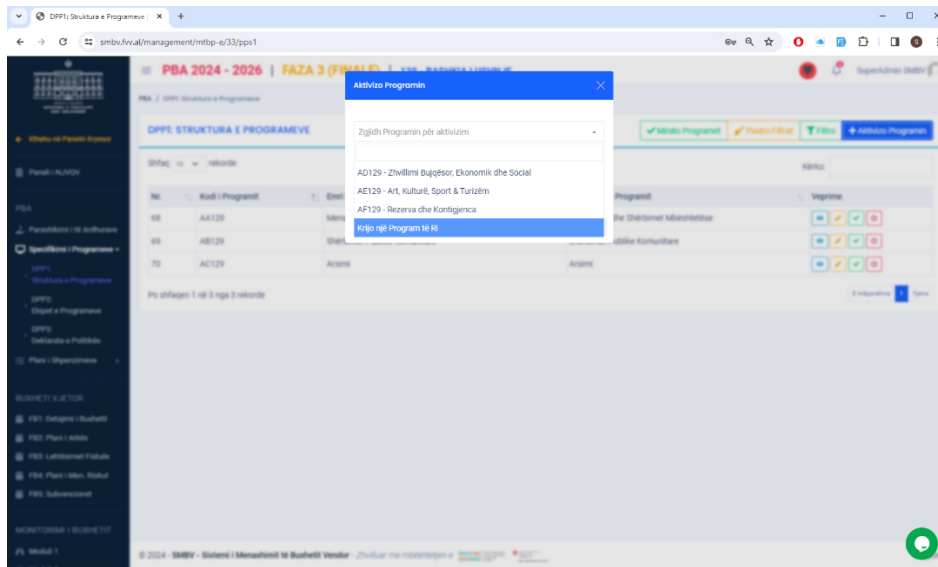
DPP1: Struktura e Programeve | ×
smbv.fvv.al/management/mtbp-e/33/pps1

PBA 2024 - 2026 | FAZA 3 (FINALE) | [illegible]

SuperAdmin SMBV

PBA / DPP1: Struktura e Programeve

DPP1: STRUKTURA E PROGRAMEVE

Mirato Programet | Pastro Filtrat | Filtro | + Aktivizo Programin

Shfaq 10 rekorde

Kërko:

| Nr. | Kodi i Programit | Emri | Programit | Veprime |
|---|---|---|---|---|
| 68 | AA129 | Mena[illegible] | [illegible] dhe Shërbimet Mbështetëse | |
| 69 | AB129 | Shër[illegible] | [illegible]blike Komunitare | |
| 70 | AC129 | Arsimi | Arsimi | |

Po shfaqen 1 në 3 nga 3 rekorde

E mëparshme 1 Tjetra

Aktivizo Programin ×

Zgjidh Programin për aktivizim

AD129 - Zhvillimi Bujqësor, Ekonomik dhe Social
AE129 - Art, Kulturë, Sport & Turizëm
AF129 - Rezerva dhe Kontigjenca
Krijo një Program të Ri

Kthehu në Panelin Kryesor
Paneli i NJVQV
PBA
Parashikimi i të Ardhurave
Specifikimi i Programeve
DPP1: Struktura e Programeve
DPP2: Ekipet e Programeve
DPP3: Deklarata e Politikës
Plani i Shpenzimeve
BUXHETI VJETOR
FB1: Detajimi i Buxhetit
FB2: Plani i Arkës
FB3: Lehtësimet Fiskale
FB4: Plani i Men. Riskut
FB5: Subvencionet
MONITORIMI I BUXHETIT
Moduli 1

© 2024 - SMBV - Sistemi i Menaxhimit të Buxhetit Vendor - Zhvilluar me mbështetjen e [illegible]